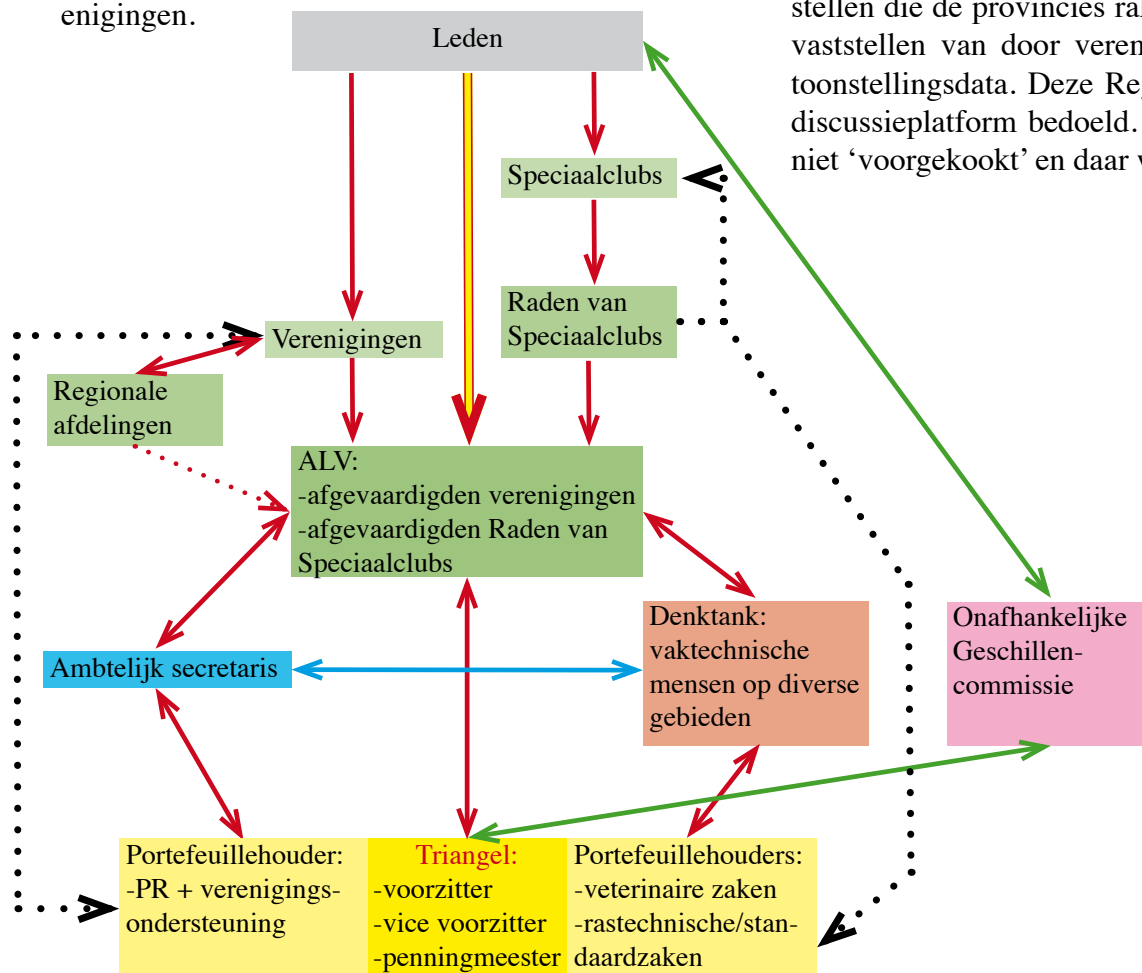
enigingen.

stellen die de provincies ra
vaststellen van door veren
toonstellingsdata. Deze Re
discussieplatform bedoeld.
niet 'voorgekookt' en daar v

Leden

Speciaalclubs

Raden van Speciaalclubs

Verenigingen

Regionale afdelingen

ALV:
-afgevaardigden verenigingen
-afgevaardigden Raden van Speciaalclubs

Denktank:
vaktechnische mensen op diverse gebieden

Onafhankelijke Geschillen-commissie

Ambtelijk secretaris

Portefeuillehouder:
-PR + verenigings-ondersteuning

Triangel:
-voorzitter
-vice voorzitter
-penningmeester

Portefeuillehouders:
-veterinaire zaken
-rastechnische/standaardzaken